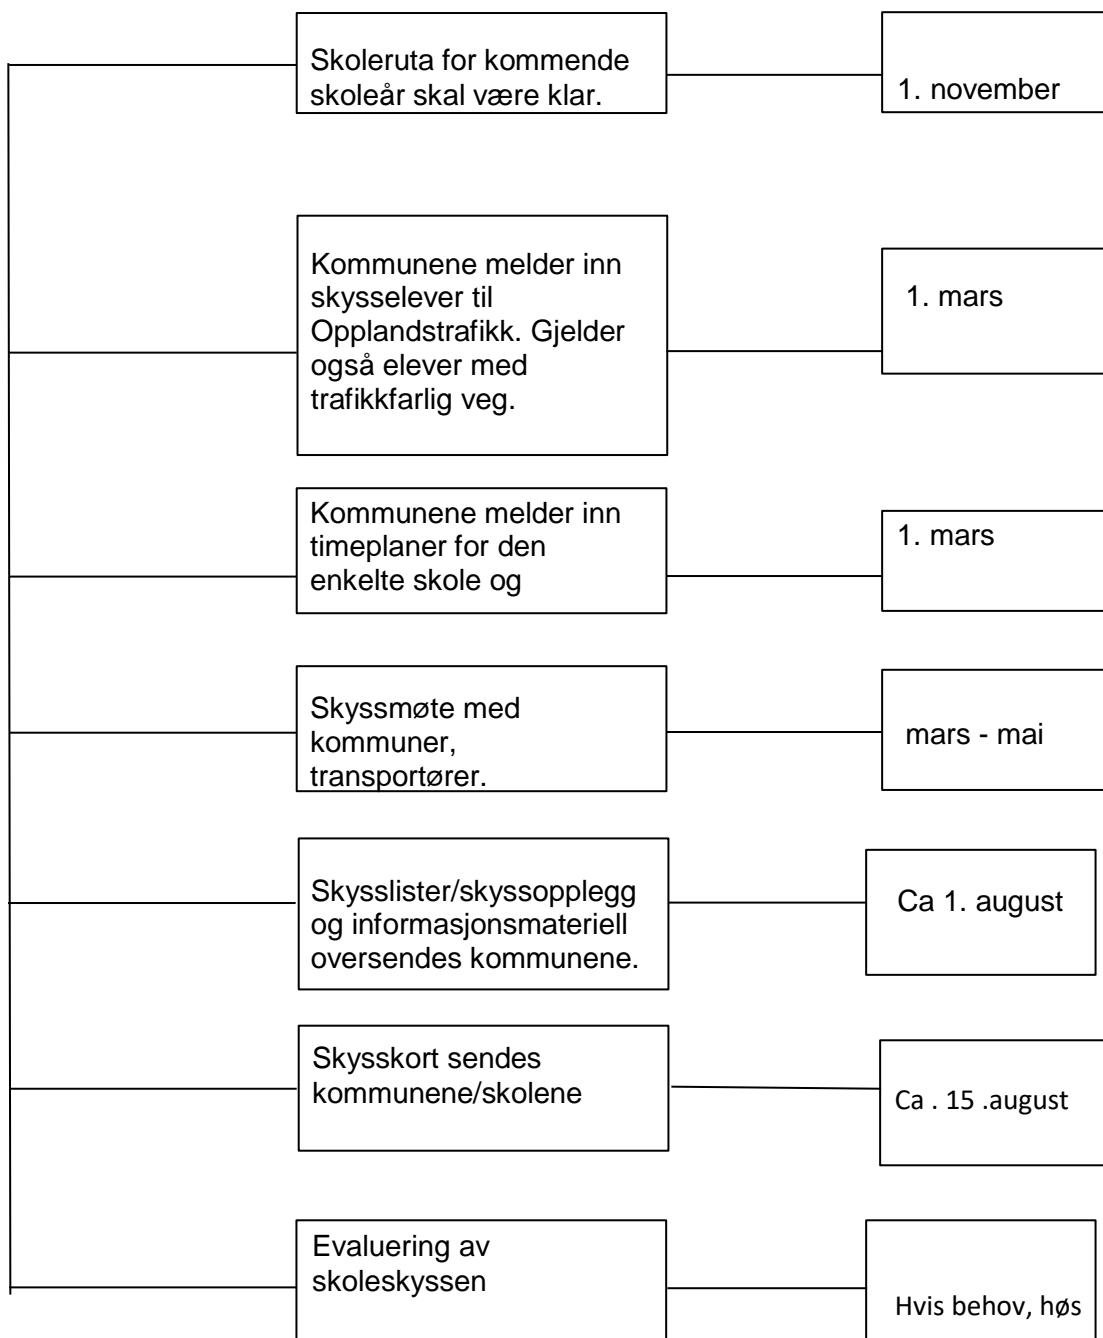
Skoleruta for kommende skoleår skal være klar.

1. november

Kommunene melder inn skysselever til Opplandstrafikk. Gjelder også elever med trafikkfarlig veg.

1. mars

Kommunene melder inn timeplaner for den enkelte skole og

1. mars

Skyssmøte med kommuner, transportører.

mars - mai

Skysslister/skyssopplegg og informasjonsmateriell oversendes kommunene.

Ca 1. august

Skysskort sendes kommunene/skolene

Ca . 15 .august

Evaluering av skoleskyssen

Hvis behov, høs